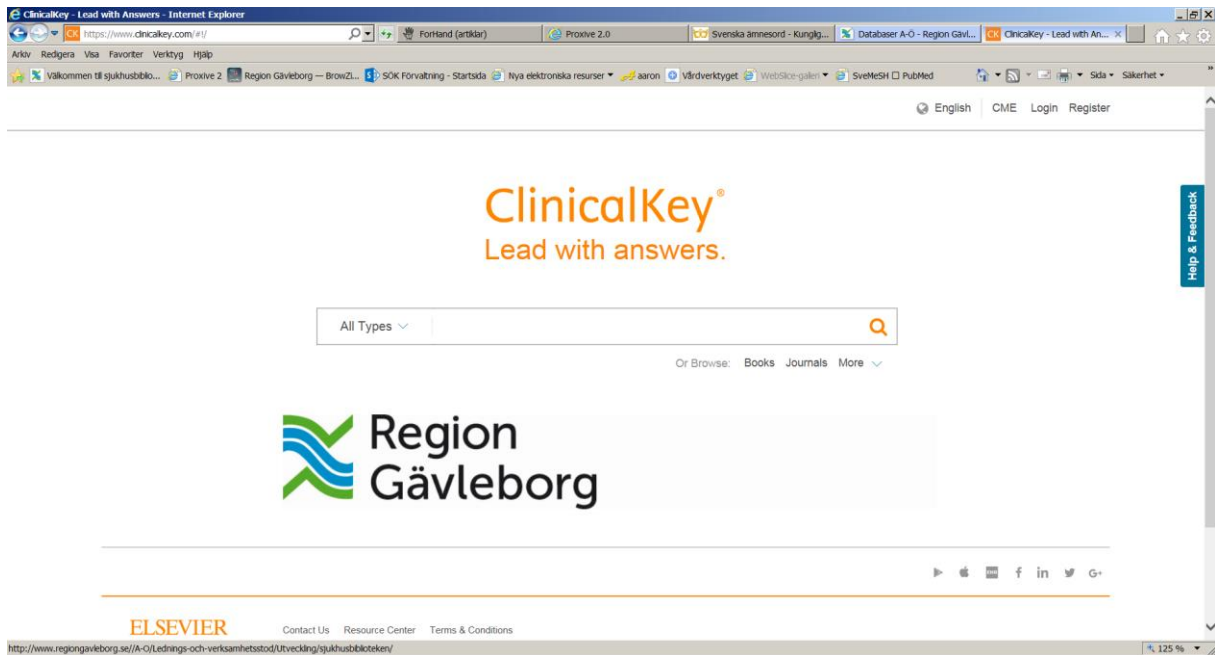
ClinicalKey - Lead with Answers - Internet Explorer

https://www.clinicalkey.com/#!/

ForHand (artiklar)

Proxive 2.0

Svenska ämnesord - Kunglig...

Databaser A-Ö - Region Gävl...

ClinicalKey - Lead with An...

Arkiv Redigera Visa Favoriter Verktyg Hjälp

Välkommen till sjukhusbiblio... Proxive 2 Region Gävleborg — BrowZi... SÖK Förvaltning - Startsida Nya elektroniska resurser aaron Vårdverktyget WebSlice-galleri SveMeSH PubMed

Sida Säkerhet

English CME Login Register

ClinicalKey®
Lead with answers.

All Types

Or Browse: Books Journals More

Help & Feedback

Region Gävleborg

ELSEVIER Contact Us Resource Center Terms & Conditions

http://www.regiongavleborg.se//A-O/Lednings-och-verksamhetsstod/Utveckling/sjukhusbiblioteken/

125 %